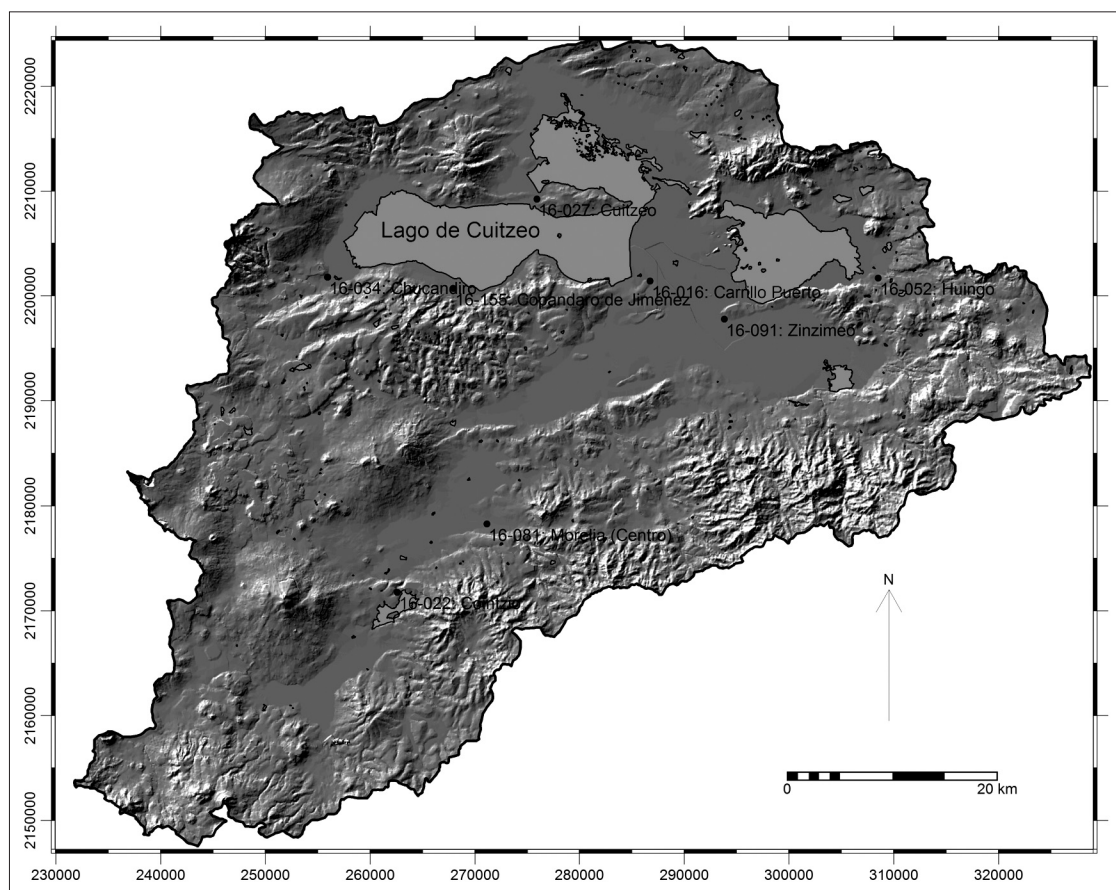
2220000
2210000
2200000
2190000
2180000
2170000
2160000
2150000

Lago de Cuitzeo

16-027: Cuitzeo
16-034: Chucandiro
16-155: Copandaro de Jimenez
16-016: Carrillo Puerto
16-052: Huingo
16-091: Zinzimeo
16-081: Morelia (Centro)
16-022: Cointzio

N

0
20 km

230000
240000
250000
260000
270000
280000
290000
300000
310000
320000